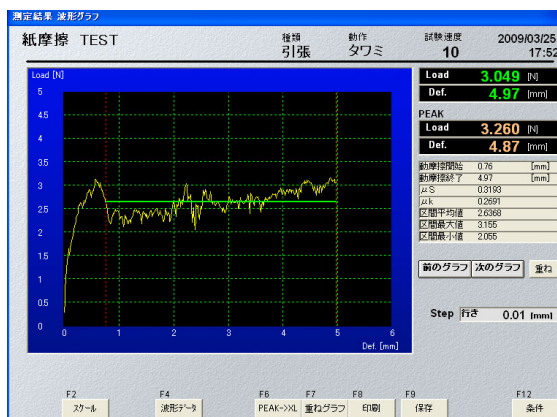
測定結果 波形グラフ

紙摩擦 TEST

種類
引張

動作
タワミ

試験速度
10

2009/03/25
17:52

Load [N]

5
4.5
4
3.5
3
2.5
2
1.5
1
0.5
0

0 1 2 3 4 5 6
Def. [mm]

| Load | 3.049 | [N] |
|---|---|---|
| Def. | 4.97 | [mm] |

PEAK

| Load | 3.260 | [N] |
|---|---|---|
| Def. | 4.87 | [mm] |

| 動摩擦開始 | 0.76 | [mm] |
|---|---|---|
| 動摩擦終了 | 4.97 | [mm] |
| μS | 0.3193 | |
| μk | 0.2691 | |
| 区間平均値 | 2.6368 | |
| 区間最大値 | 3.155 | |
| 区間最小値 | 2.055 | |

前のグラフ 次のグラフ 重ね

Step 行き 0.01 [mm]

F2 スケール
F4 波形データ
F6 PEAK->XL
F7 重ねグラフ
F8 印刷
F9 保存
F12 条件